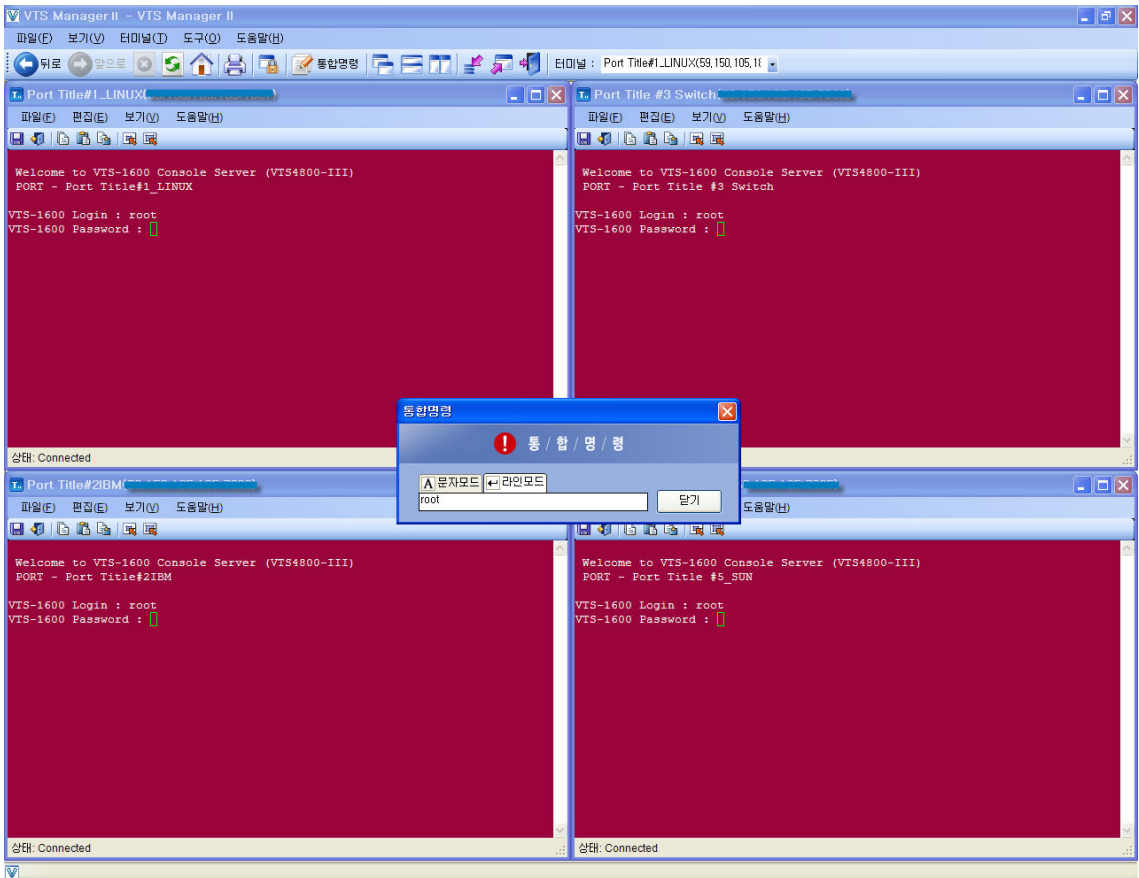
VTS Manager II - VTS Manager II

파일(F) 보기(V) 터미널(T) 도구(O) 도움말(H)

뒤로 앞으로 통합명령 터미널 : Port Title#1_LINUX(59,150,105,1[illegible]

Port Title#1_LINUX([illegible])

파일(F) 편집(E) 보기(V) 도움말(H)

Welcome to VTS-1600 Console Server (VTS4800-III)
PORT - Port Title#1_LINUX

VTS-1600 Login : root
VTS-1600 Password :

상태: Connected

Port Title #3 Switch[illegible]

파일(F) 편집(E) 보기(V) 도움말(H)

Welcome to VTS-1600 Console Server (VTS4800-III)
PORT - Port Title #3 Switch

VTS-1600 Login : root
VTS-1600 Password :

통합명령

통 / 합 / 명 / 령

A 문자모드 ↵ 라인모드

root

닫기

Port Title#2IBM([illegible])

파일(F) 편집(E) 보기(V) 도움말(H)

Welcome to VTS-1600 Console Server (VTS4800-III)
PORT - Port Title#2IBM

VTS-1600 Login : root
VTS-1600 Password :

상태: Connected

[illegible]

도움말(H)

Welcome to VTS-1600 Console Server (VTS4800-III)
PORT - Port Title #5_SUN

VTS-1600 Login : root
VTS-1600 Password :

상태: Connected